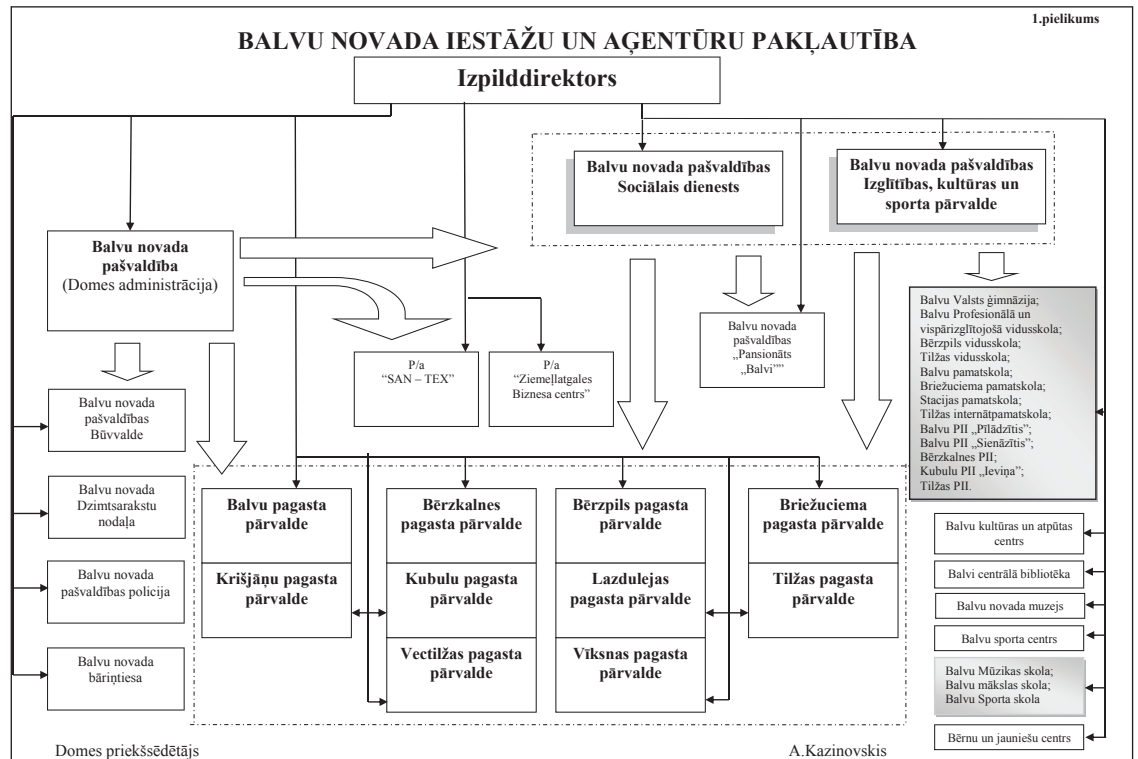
1.pielikums

BALVU NOVADA IESTĀŽU UN AĢENTŪRU PAKĻAUTĪBA

Izpilddirektors

Balvu novada pašvaldības Sociālais dienests

Balvu novada pašvaldības Izglītības, kultūras un sporta pārvalde

Balvu novada pašvaldība (Domes administrācija)

P/a "SAN – TEX"

P/a "Ziemeļlatgales Biznesa centrs"

Balvu novada pašvaldības „Pansionāts „Balvi""

Balvu Valsts ģimnāzija; Balvu Profesionālā un vispārizglītojošā vidusskola; Bērzpils vidusskola; Tilžas vidusskola; Balvu pamatskola; Briežuciema pamatskola; Stacijas pamatskola; Tilžas internātpamatskola; Balvu PII „Pīlādzītis"; Balvu PII „Sienāzītis"; Bērzkalnes PII; Kubulu PII „Ieviņa"; Tilžas PII.

Balvu novada pašvaldības Būvvalde

Balvu novada Dzimtsarakstu nodaļa

Balvu novada pašvaldības policija

Balvu novada bāriņtiesa

Balvu pagasta pārvalde

Krišjāņu pagasta pārvalde

Bērzkalnes pagasta pārvalde

Kubulu pagasta pārvalde

Vectilžas pagasta pārvalde

Bērzpils pagasta pārvalde

Lazdulejas pagasta pārvalde

Vīksnas pagasta pārvalde

Briežuciema pagasta pārvalde

Tilžas pagasta pārvalde

Balvu kultūras un atpūtas centrs

Balvi centrālā bibliotēka

Balvu novada muzejs

Balvu sporta centrs

Balvu Mūzikas skola; Balvu mākslas skola; Balvu Sporta skola

Bērnu un jauniešu centrs

Domes priekšsēdētājs

A.Kazinovskis